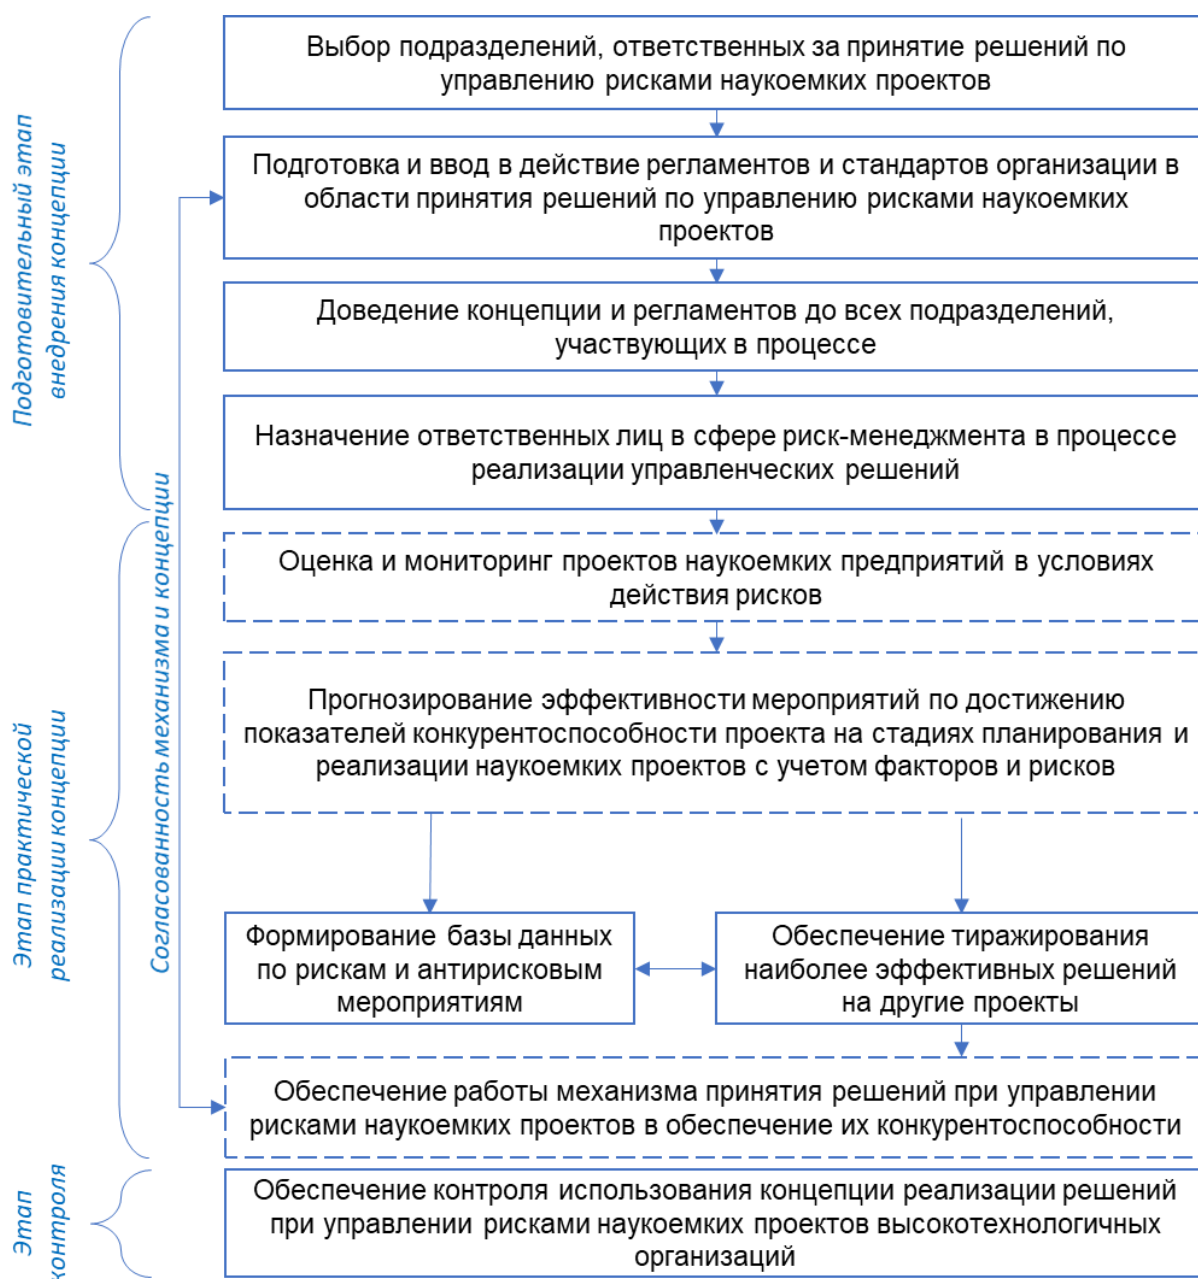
Подготовительный этап внедрения концепции

Выбор подразделений, ответственных за принятие решений по управлению рисками наукоемких проектов

Подготовка и ввод в действие регламентов и стандартов организации в области принятия решений по управлению рисками наукоемких проектов

Доведение концепции и регламентов до всех подразделений, участвующих в процессе

Назначение ответственных лиц в сфере риск-менеджмента в процессе реализации управленческих решений

Этап практической реализации концепции

Согласованность механизма и концепции

Оценка и мониторинг проектов наукоемких предприятий в условиях действия рисков

Прогнозирование эффективности мероприятий по достижению показателей конкурентоспособности проекта на стадиях планирования и реализации наукоемких проектов с учетом факторов и рисков

Формирование базы данных по рискам и антирисковым мероприятиям

Обеспечение тиражирования наиболее эффективных решений на другие проекты

Обеспечение работы механизма принятия решений при управлении рисками наукоемких проектов в обеспечение их конкурентоспособности

Этап контроля

Обеспечение контроля использования концепции реализации решений при управлении рисками наукоемких проектов высокотехнологичных организаций